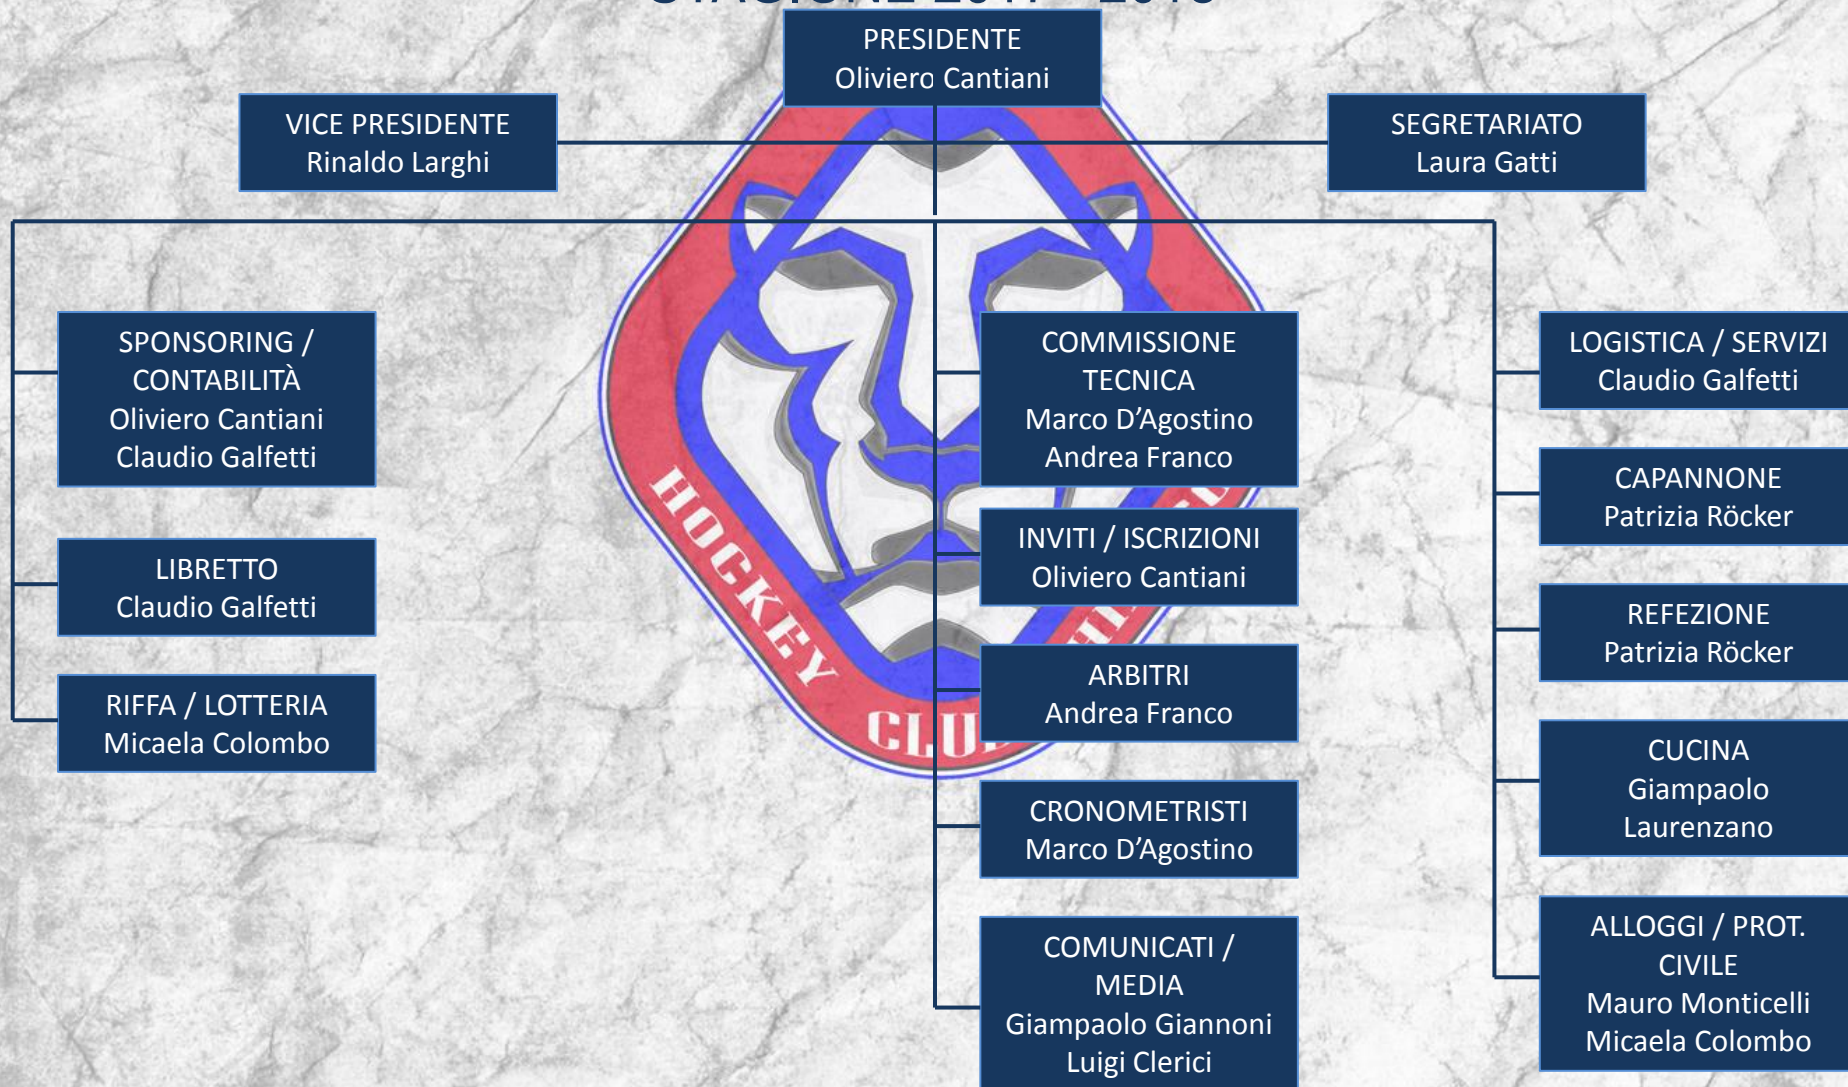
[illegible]

PRESIDENTE
Oliviero Cantiani

VICE PRESIDENTE
Rinaldo Larghi

SEGRETARIATO
Laura Gatti

SPONSORING / CONTABILITÀ
Oliviero Cantiani
Claudio Galfetti

LIBRETTO
Claudio Galfetti

RIFFA / LOTTERIA
Micaela Colombo

HOCKEY CLU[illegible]

COMMISSIONE TECNICA
Marco D'Agostino
Andrea Franco

INVITI / ISCRIZIONI
Oliviero Cantiani

ARBITRI
Andrea Franco

CRONOMETRISTI
Marco D'Agostino

COMUNICATI / MEDIA
Giampaolo Giannoni
Luigi Clerici

LOGISTICA / SERVIZI
Claudio Galfetti

CAPANNONE
Patrizia Röcker

REFEZIONE
Patrizia Röcker

CUCINA
Giampaolo Laurenzano

ALLOGGI / PROT. CIVILE
Mauro Monticelli
Micaela Colombo